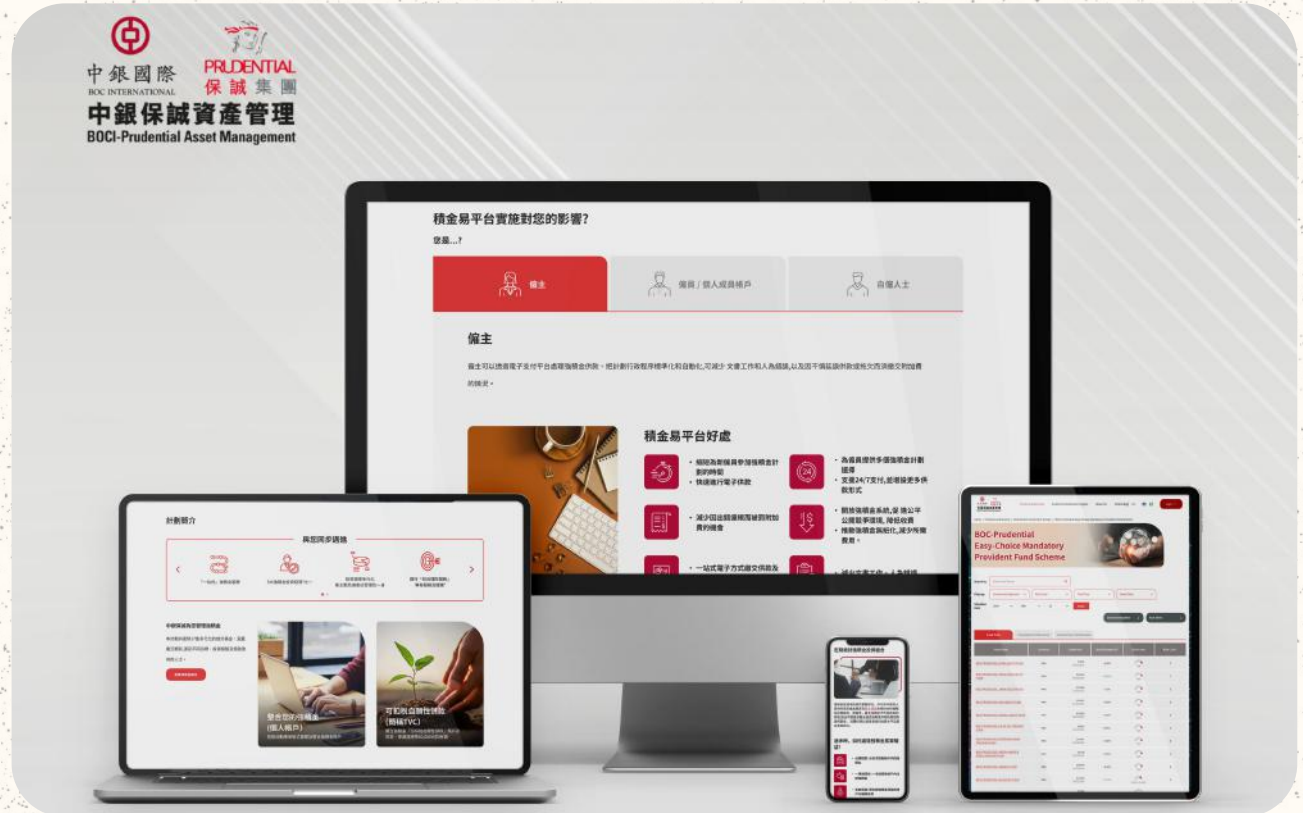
中銀國際
BOC INTERNATIONAL
PRUDENTIAL
保誠集團
中銀保誠資產管理
BOCI-Prudential Asset Management

積金易平台實施對您的影響?
您是...?
僱主
僱員 / 個人成員帳戶
自僱人士

僱主

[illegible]

積金易平台好處

• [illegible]
• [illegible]
• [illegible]
• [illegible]
• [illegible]
• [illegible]
• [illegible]

計劃簡介
與您同步這強

BOC-Prudential
Easy-Choice Mandatory
Provident Fund Scheme

可扣稅自願性供款
(稅扣TVC)